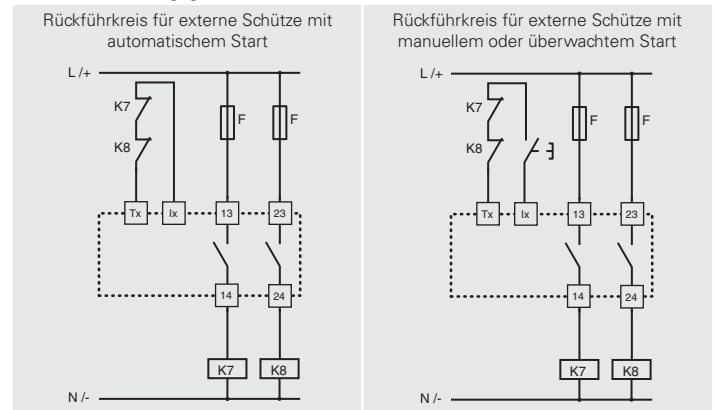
Rückführkreis für externe Schütze mit automatischem Start

L /+
K7
K8
F
F
Tx
Ix
13
23
14
24
K7
K8
N /-

Rückführkreis für externe Schütze mit manuellem oder überwachtem Start

L /+
K7
K8
F
F
Tx
Ix
13
23
14
24
K7
K8
N /-